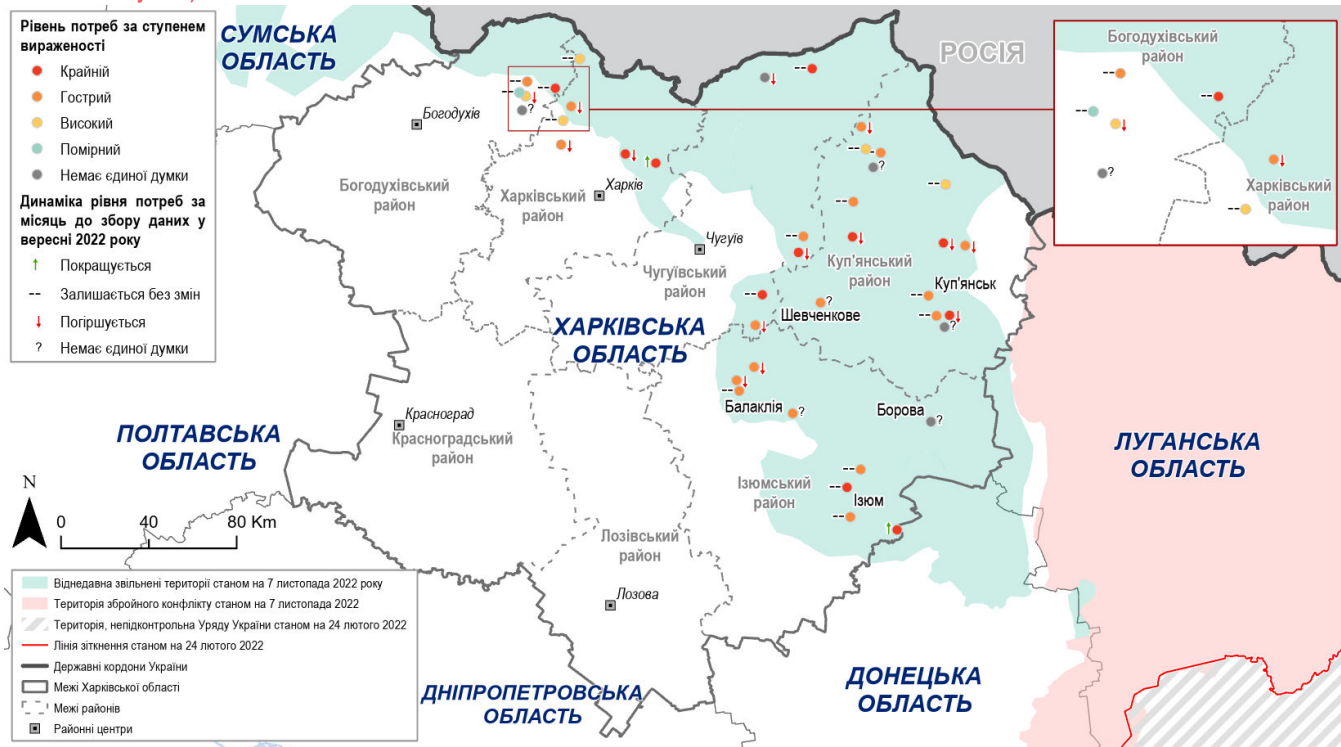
Рівень потреб за ступенем вираженості
Крайній
Гострий
Високий
Помірний
Немає єдиної думки
Динаміка рівня потреб за місяць до збору даних у вересні 2022 року
↑ Покращується
-- Залишається без змін
↓ Погіршується
? Немає єдиної думки

СУМСЬКА ОБЛАСТЬ
РОСІЯ
Богодухівський район
Харківський район
Богодухів
Богодухівський район
Харківський район
Харків
Чугуїв
Чугуївський район
Куп'янський район
Куп'янськ
Шевченкове
ХАРКІВСЬКА ОБЛАСТЬ
Балаклія
Борова
Красноград
Красноградський район
ПОЛТАВСЬКА ОБЛАСТЬ
Ізюмський район
Ізюм
ЛУГАНСЬКА ОБЛАСТЬ
N
0 40 80 Km
Лозівський район
Лозова
ДОНЕЦЬКА ОБЛАСТЬ
ДНІПРОПЕТРОВСЬКА ОБЛАСТЬ

Віднедавна звільнені території станом на 7 листопада 2022 року
Територія збройного конфлікту станом на 7 листопада 2022
Територія, непідконтрольна Уряду України станом на 24 лютого 2022
Лінія зіткнення станом на 24 лютого 2022
Державні кордони України
Межі Харківської області
Межі районів
Районні центри